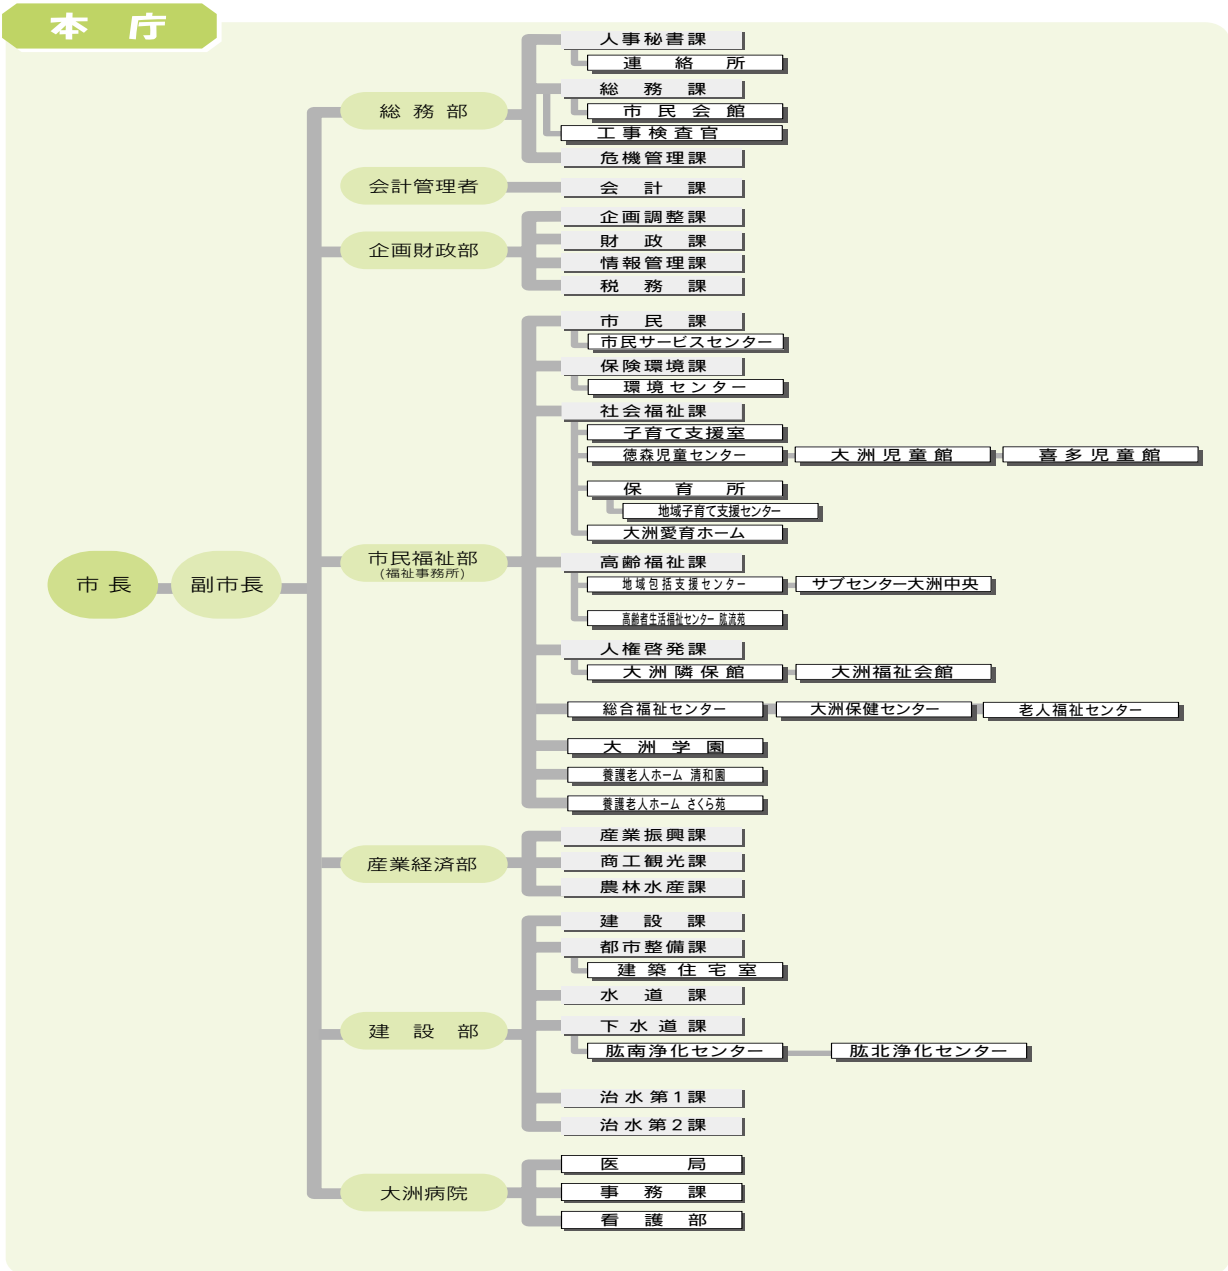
本　庁

市 長
副市長

総 務 部
人事秘書課
連　絡　所
総　務　課
市 民 会 館
工事検査官
危機管理課

会計管理者
会　計　課

企画財政部
企画調整課
財　政　課
情報管理課
税　務　課

市民福祉部
（福祉事務所）
市　民　課
市民サービスセンター
保険環境課
環境センター
社会福祉課
子育て支援室
徳森児童センター
大 洲 児 童 館
喜 多 児 童 館
保　育　所
地域子育て支援センター
大洲愛育ホーム
高齢福祉課
地域包括支援センター
サブセンター大洲中央
高齢者生活福祉センター 肱流苑
人権啓発課
大 洲 隣 保 館
大洲福祉会館
総合福祉センター
大洲保健センター
老人福祉センター
大　洲　学　園
養護老人ホーム 清和園
養護老人ホーム さくら苑

産業経済部
産業振興課
商工観光課
農林水産課

建　設　部
建　設　課
都市整備課
建 築 住 宅 室
水　道　課
下 水 道 課
肱南浄化センター
肱北浄化センター
治水第１課
治水第２課

大洲病院
医　　局
事　務　課
看　護　部